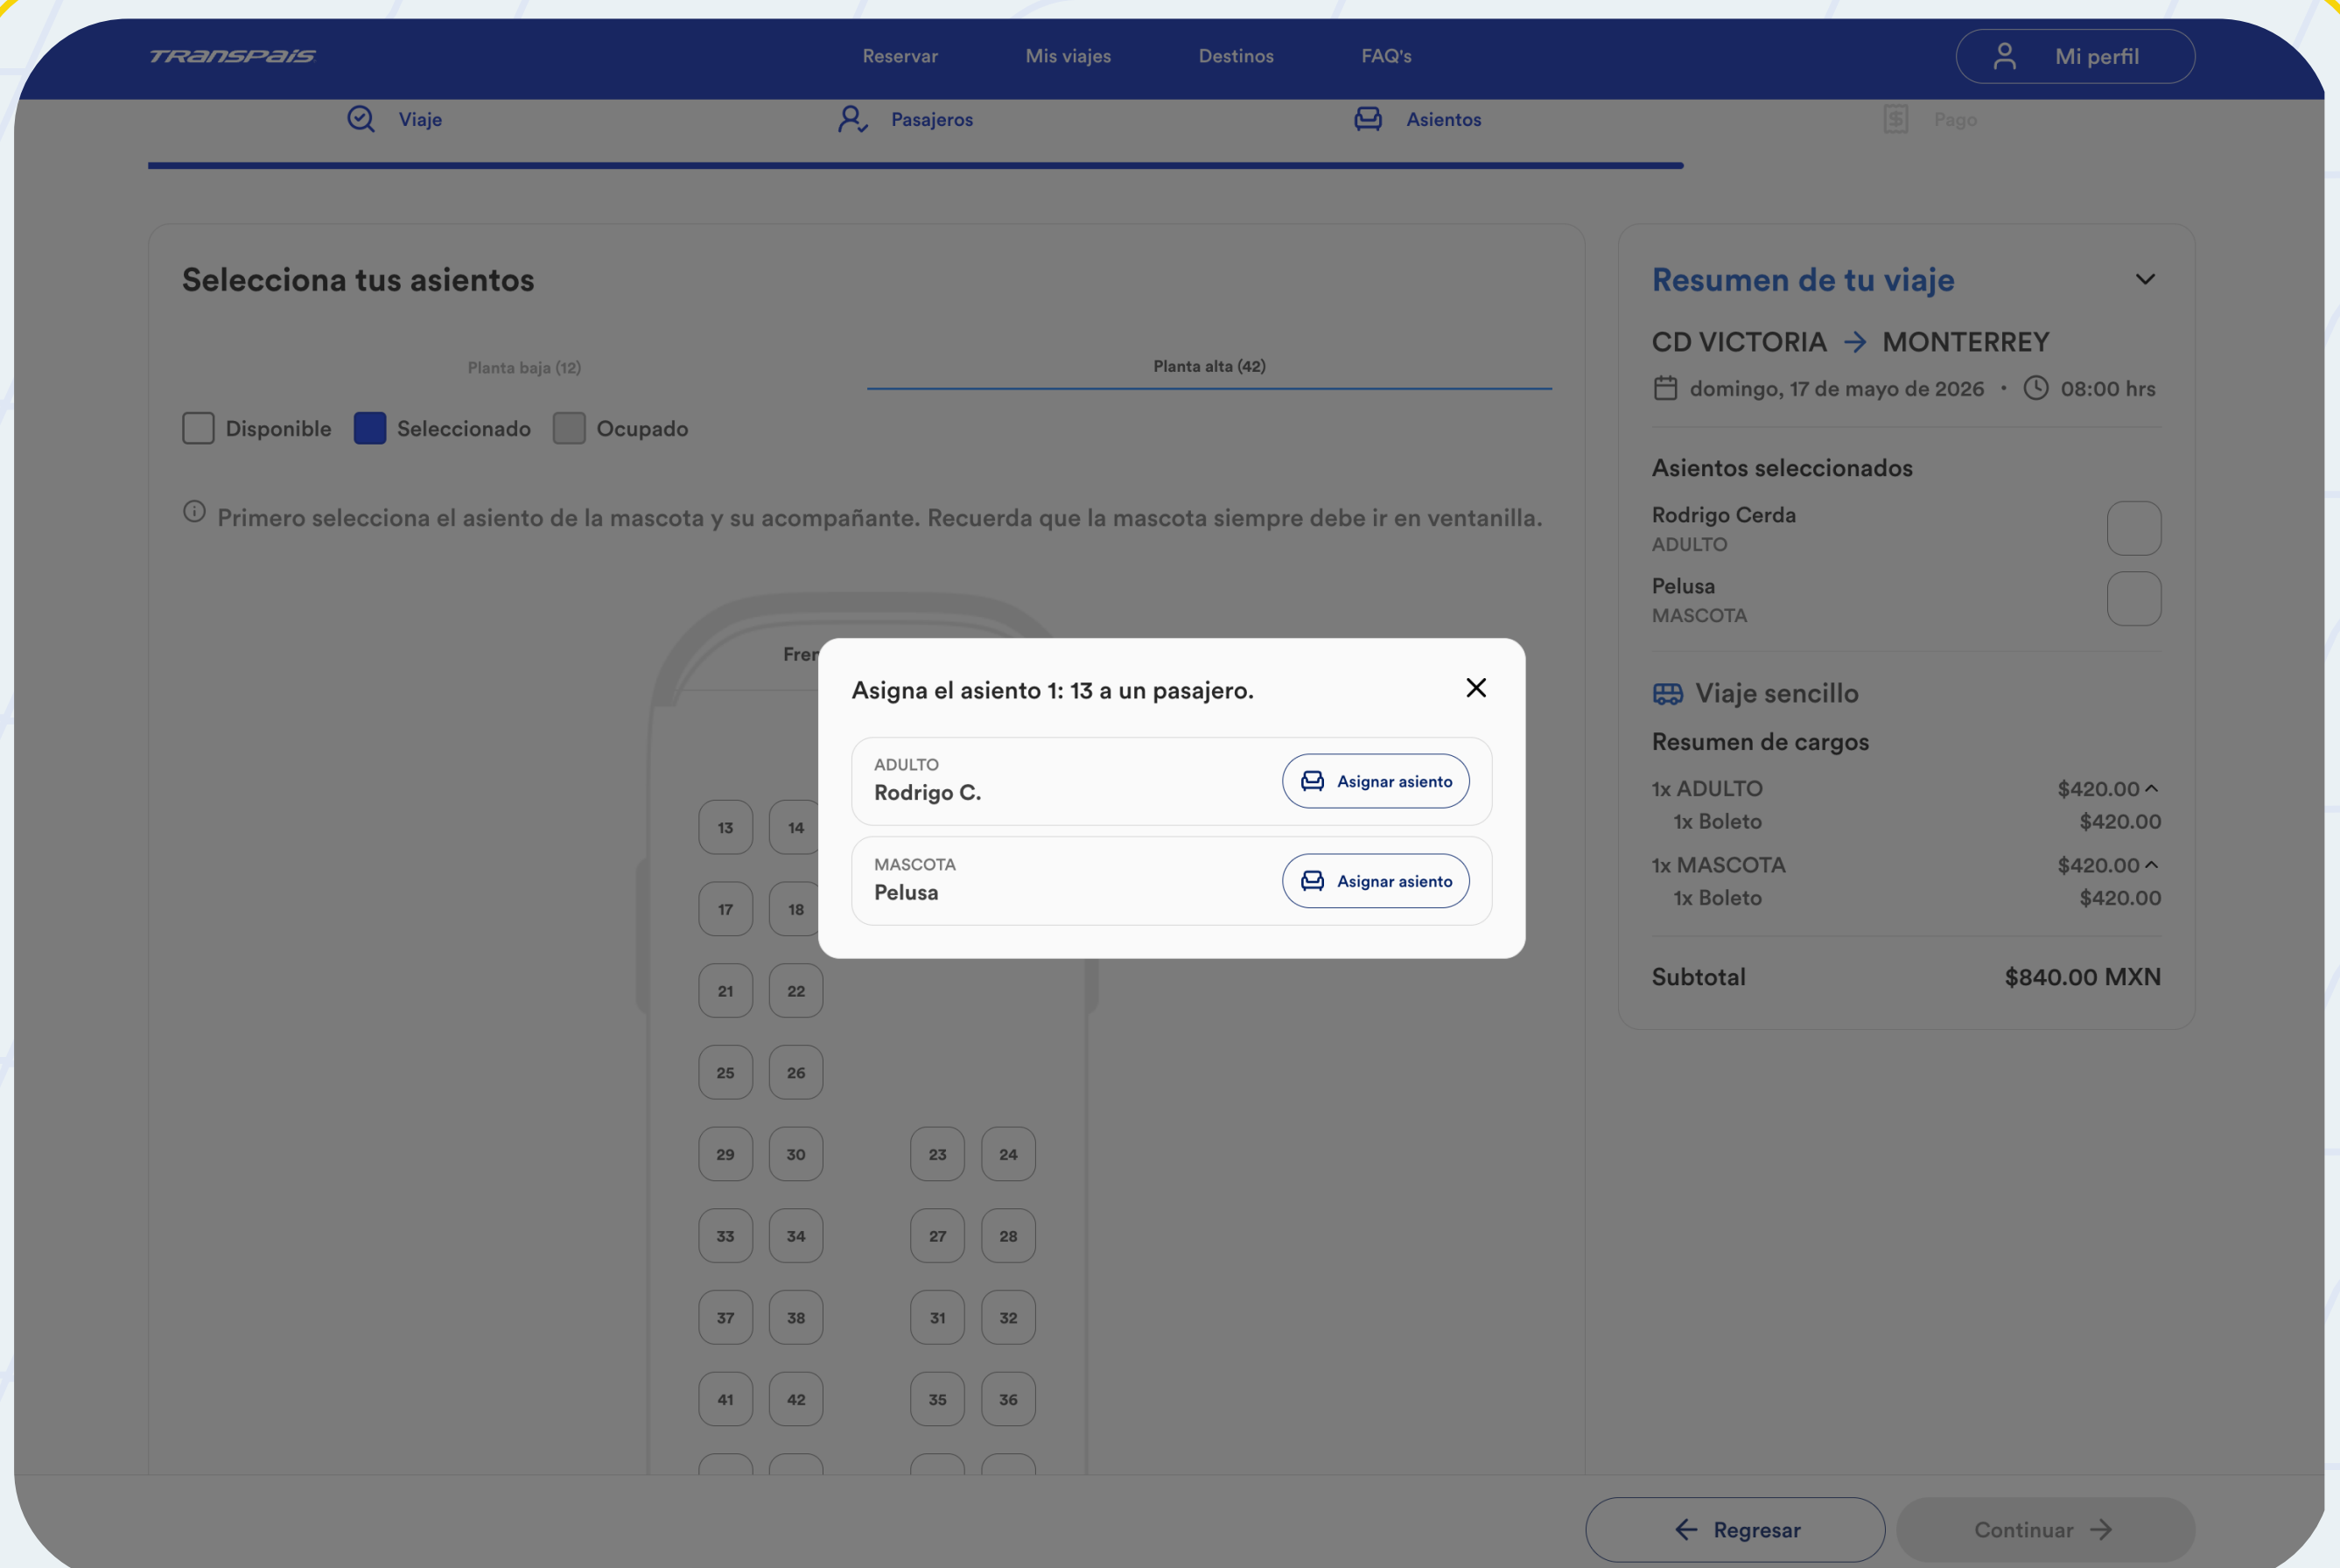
TRANSPAIS

Reservar Mis viajes Destinos FAQ's

Mi perfil

Viaje Pasajeros Asientos Pago

Selecciona tus asientos

Planta baja (12) Planta alta (42)

Disponible Seleccionado Ocupado

Primero selecciona el asiento de la mascota y su acompañante. Recuerda que la mascota siempre debe ir en ventanilla.

Fren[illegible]

13 14
17 18
21 22
25 26
29 30 23 24
33 34 27 28
37 38 31 32
41 42 35 36

Asigna el asiento 1: 13 a un pasajero.

ADULTO
Rodrigo C.
Asignar asiento

MASCOTA
Pelusa
Asignar asiento

Resumen de tu viaje

CD VICTORIA → MONTERREY

domingo, 17 de mayo de 2026 • 08:00 hrs

Asientos seleccionados

Rodrigo Cerda
ADULTO

Pelusa
MASCOTA

Viaje sencillo

Resumen de cargos

| 1x ADULTO | $420.00 |
|---|---|
| 1x Boleto | $420.00 |
| 1x MASCOTA | $420.00 |
| 1x Boleto | $420.00 |

Subtotal $840.00 MXN

Regresar Continuar